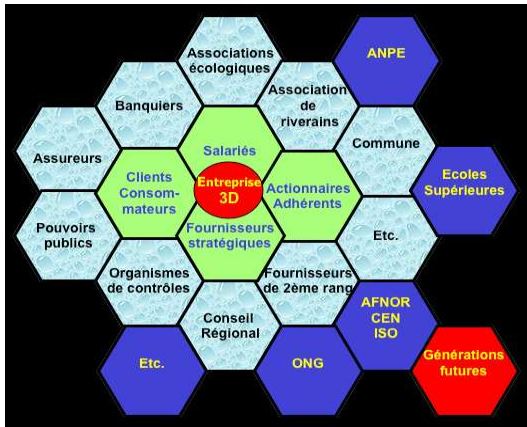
Associations écologiques

ANPE

Banquiers

Association de riverains

Salariés

Assureurs

Clients Consommateurs

Commune

Entreprise 3D

Actionnaires Adhérents

Ecoles Supérieures

Pouvoirs publics

Fournisseurs stratégiques

Etc.

Organismes de contrôles

Fournisseurs de 2ème rang

Conseil Régional

AFNOR CEN ISO

Etc.

ONG

Générations futures